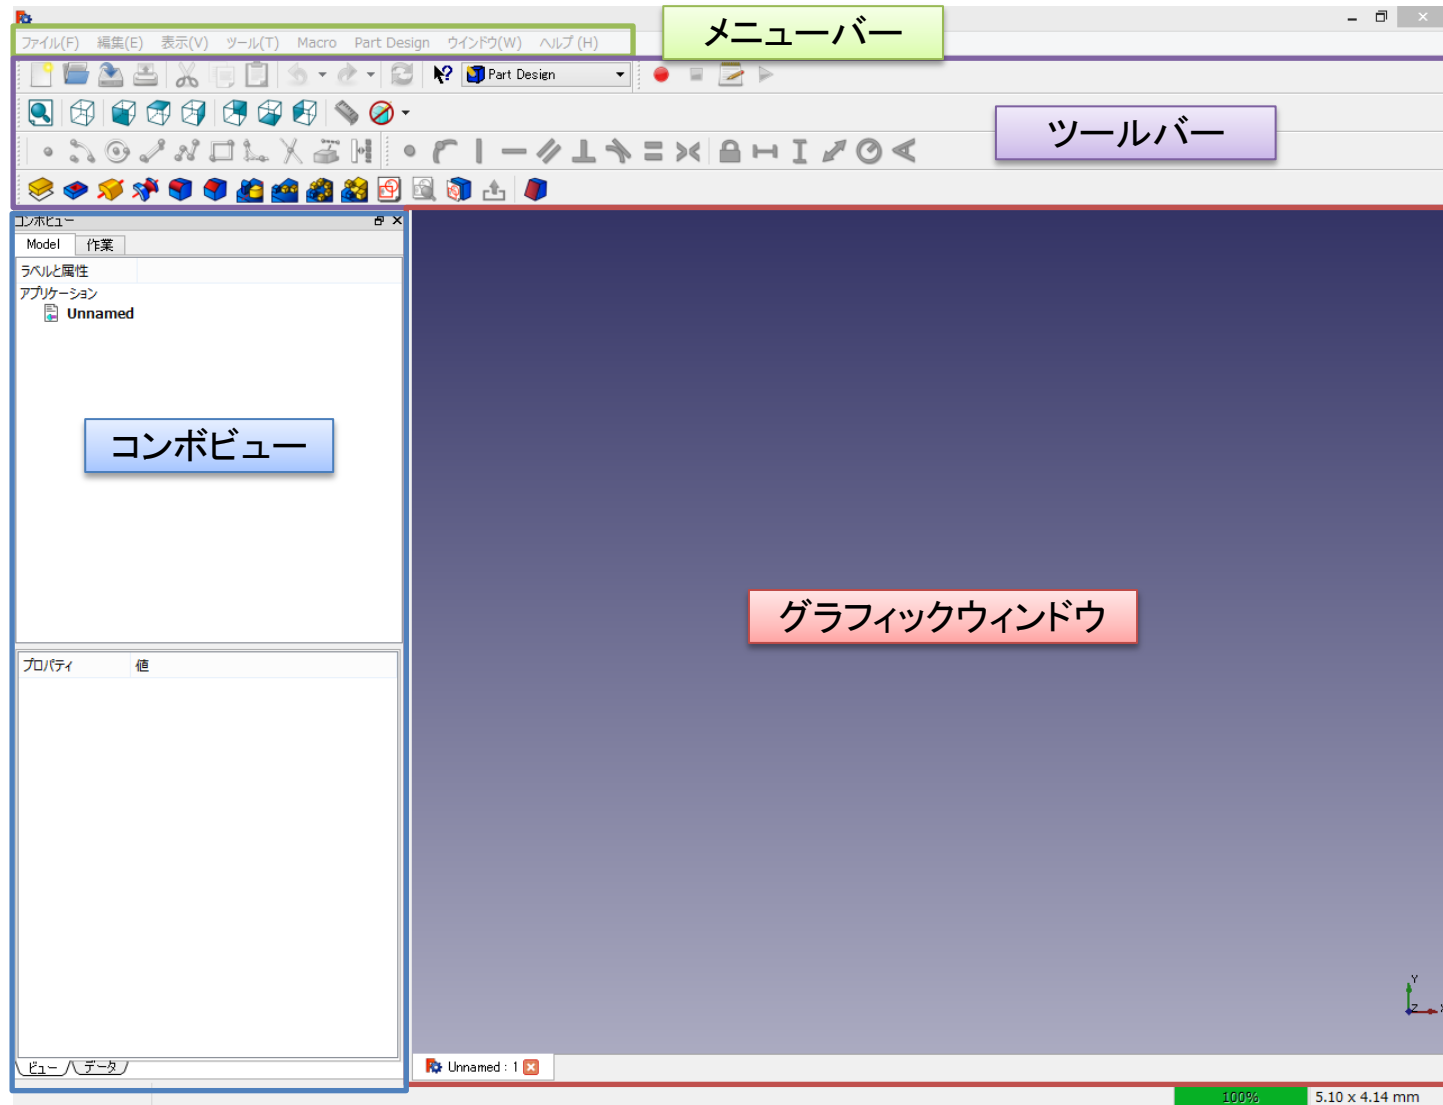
ファイル(F) 編集(E) 表示(V) ツール(T) Macro Part Design ウインドウ(W) ヘルプ (H)

メニューバー

Part Design

ツールバー

コンボビュー

Model 作業

ラベルと属性

アプリケーション

Unnamed

コンボビュー

グラフィックウィンドウ

プロパティ 値

ビュー データ

Unnamed : 1

Y

Z

X

100%

5.10 x 4.14 mm